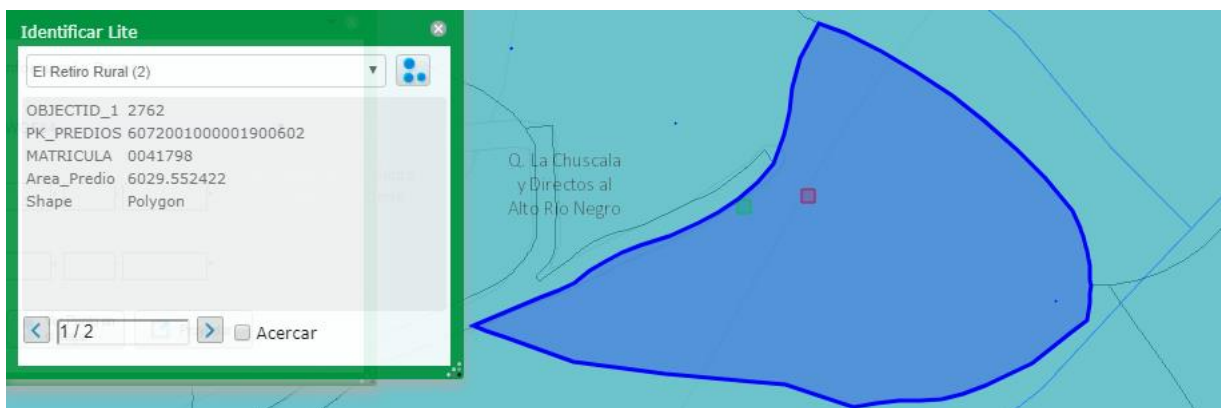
Identificar Lite

El Retiro Rural (2)

| | |
|---|---|
| OBJECTID_1 | 2762 |
| PK_PREDIOS | 6072001000001900602 |
| MATRICULA | 0041798 |
| Area_Predio | 6029.552422 |
| Shape | Polygon |

1 / 2

Acercar

Q. La Chuscala y Directos al Alto Rio Negro